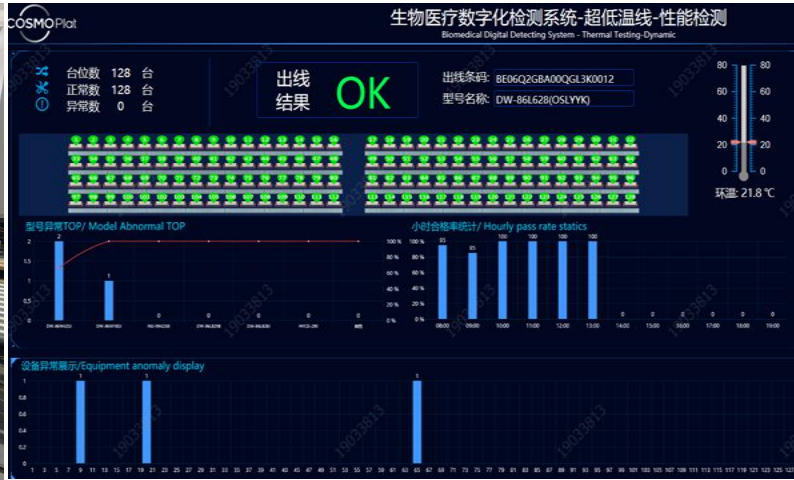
COSMOPlat

生物医疗数字化检测系统-超低温线-性能检测
Biomedical Digital Detecting System - Thermal Testing-Dynamic

台位数 128 台
正常数 128 台
异常数 0 台

出线结果 OK

出线条码: BE06Q2GBA00QGL3K0012
型号名称: DW-86L628(OSLYYK)

80 80
60 60
40 40
20 20
0 0

环温: 21.8 ℃

型号异常TOP/ Model Abnormal TOP

2
1.5
1
0.5
0

2 1 0 0 0 0 0

小时合格率统计/ Hourly pass rate statics

100 %
80 %
60 %
40 %
20 %
0 %

95 85 100 100 100 100 0 0 0 0 0 0

08:00 09:00 10:00 11:00 12:00 13:00 14:00 15:00 16:00 17:00 18:00 19:00

设备异常展示/Equipment anomaly display

1
0.8
0.6
0.4
0.2
0

1 1 1

1 3 5 7 9 11 13 15 17 19 21 23 25 27 29 31 33 35 37 39 41 43 45 47 49 51 53 55 57 59 61 63 65 67 69 71 73 75 77 79 81 83 85 87 89 91 93 95 97 99 101 103 105 107 109 111 113 115 117 119 121 123 125 127

19033813